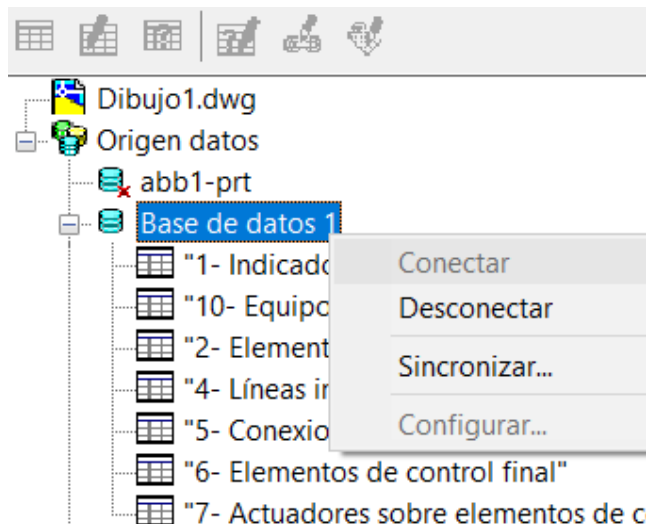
Dibujo1.dwg
Origen datos
abb1-prt
Base de datos 1
"1- Indicado
"10- Equipo
"2- Element
"4- Líneas ir
"5- Conexio
"6- Elementos de control final"
"7- Actuadores sobre elementos de c

Conectar
Desconectar
Sincronizar...
Configurar...